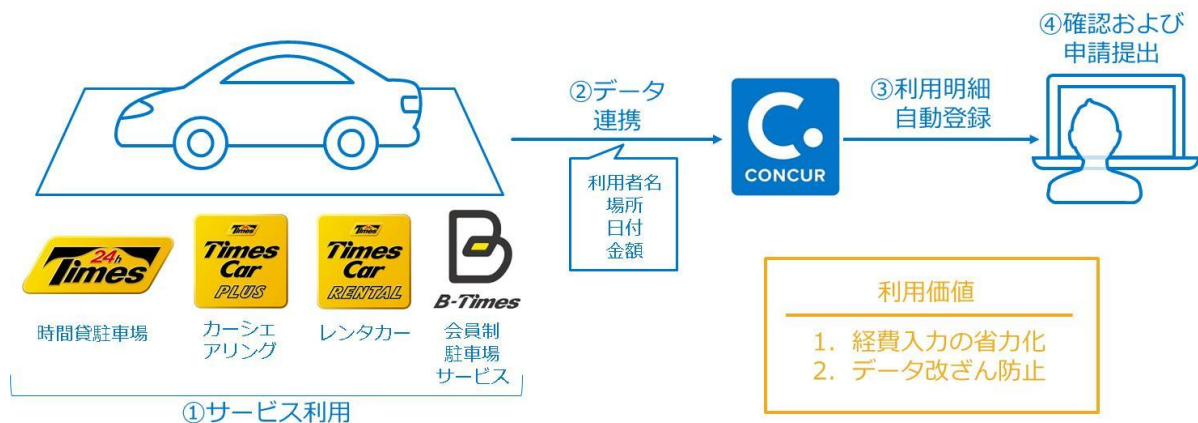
24h Times

Times Times Car PLUS

Times Times Car RENTAL

B-Times

時間貸駐車場

カーシェアリング

レンタカー

会員制駐車場サービス

①サービス利用

②データ連携

利用者名
場所
日付
金額

CONCUR

③利用明細自動登録

④確認および申請提出

利用価値

1. 経費入力の省力化
2. データ改ざん防止